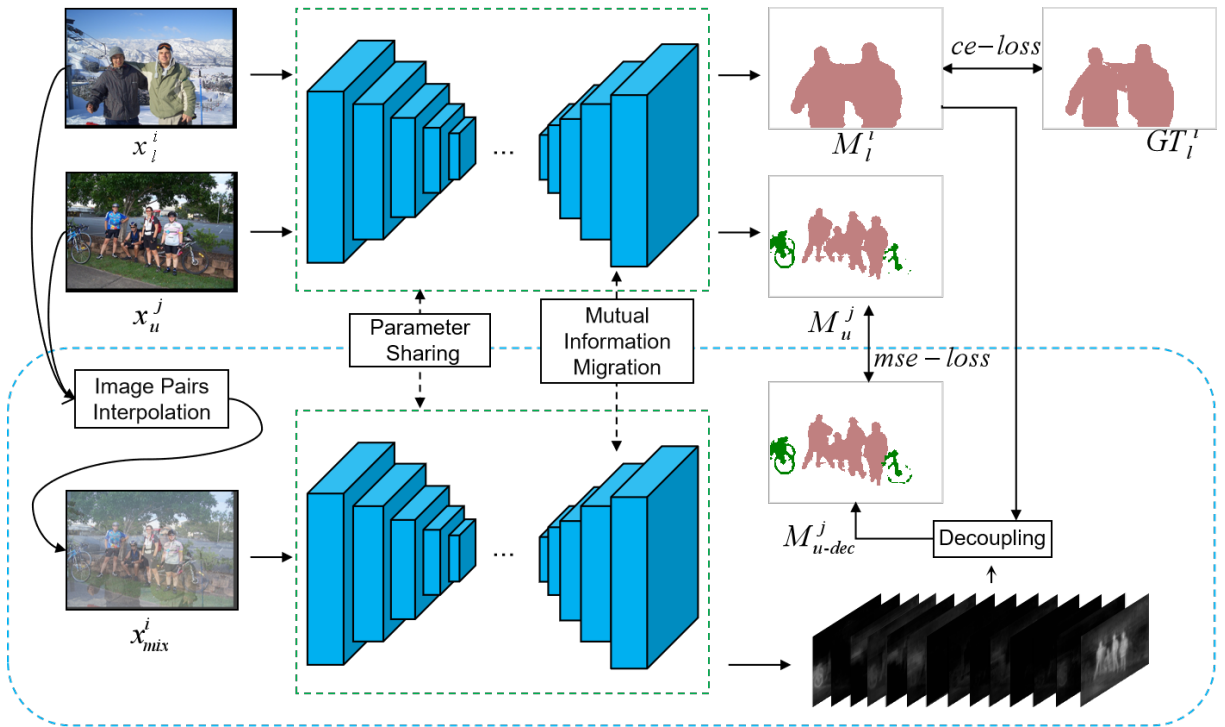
$x_l^i$

$x_u^j$

$x_{mix}^i$

Image Pairs Interpolation

...

...

Parameter Sharing

Mutual Information Migration

$M_l^i$

$ce-loss$

$GT_l^i$

$M_u^j$

$mse-loss$

$M_{u\text{-}dec}^j$

Decoupling